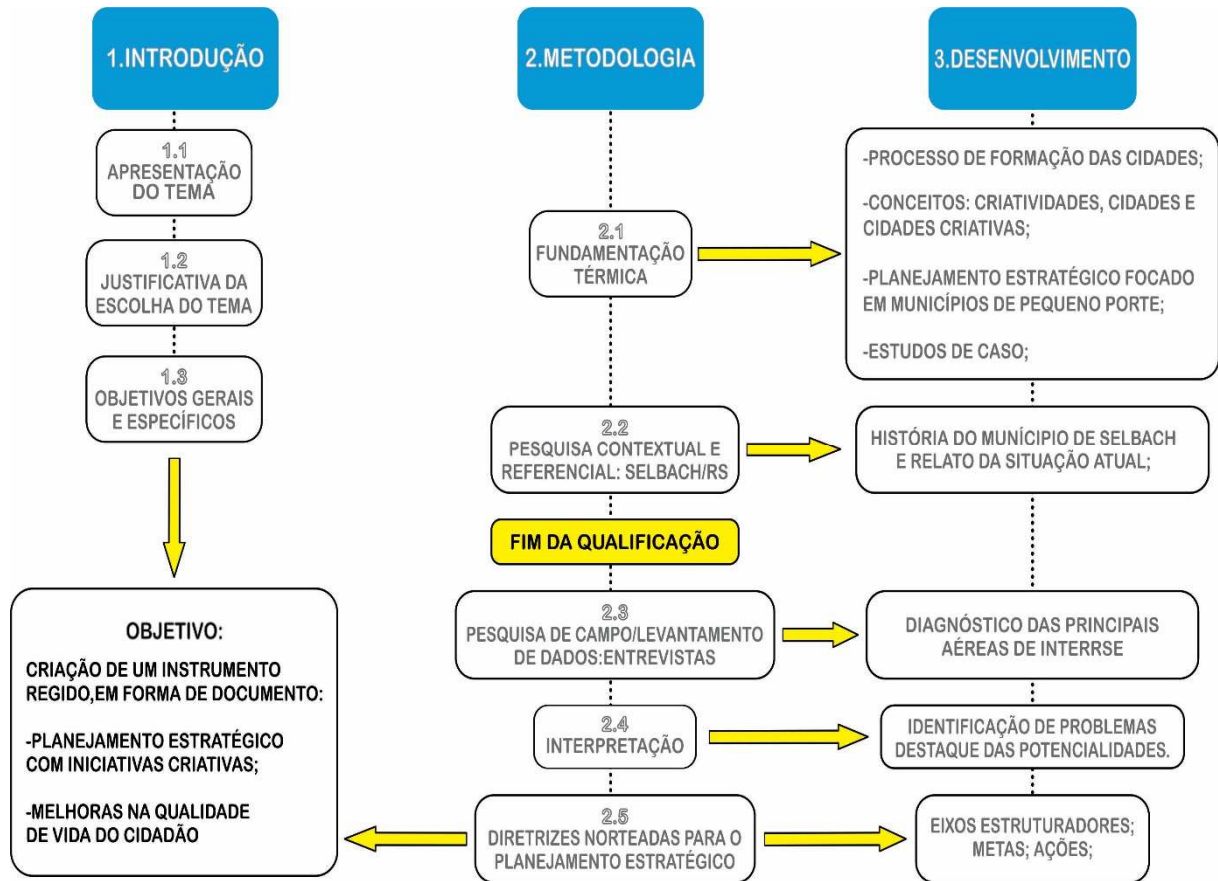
1.INTRODUÇÃO

1.1
APRESENTAÇÃO DO TEMA

1.2
JUSTIFICATIVA DA ESCOLHA DO TEMA

1.3
OBJETIVOS GERAIS E ESPECÍFICOS

OBJETIVO:

CRIAÇÃO DE UM INSTRUMENTO REGIDO,EM FORMA DE DOCUMENTO:

-PLANEJAMENTO ESTRATÉGICO COM INICIATIVAS CRIATIVAS;

-MELHORAS NA QUALIDADE DE VIDA DO CIDADÃO

2.METODOLOGIA

2.1
FUNDAMENTAÇÃO TÉRMICA

2.2
PESQUISA CONTEXTUAL E REFERENCIAL: SELBACH/RS

FIM DA QUALIFICAÇÃO

2.3
PESQUISA DE CAMPO/LEVANTAMENTO DE DADOS:ENTREVISTAS

2.4
INTERPRETAÇÃO

2.5
DIRETRIZES NORTEADAS PARA O PLANEJAMENTO ESTRATÉGICO

3.DESENVOLVIMENTO

-PROCESSO DE FORMAÇÃO DAS CIDADES;

-CONCEITOS: CRIATIVIDADES, CIDADES E CIDADES CRIATIVAS;

-PLANEJAMENTO ESTRATÉGICO FOCADO EM MUNICÍPIOS DE PEQUENO PORTE;

-ESTUDOS DE CASO;

HISTÓRIA DO MUNÍCIPIO DE SELBACH E RELATO DA SITUAÇÃO ATUAL;

DIAGNÓSTICO DAS PRINCIPAIS AÉREAS DE INTERRSE

IDENTIFICAÇÃO DE PROBLEMAS DESTAQUE DAS POTENCIALIDADES.

EIXOS ESTRUTURADORES; METAS; AÇÕES;